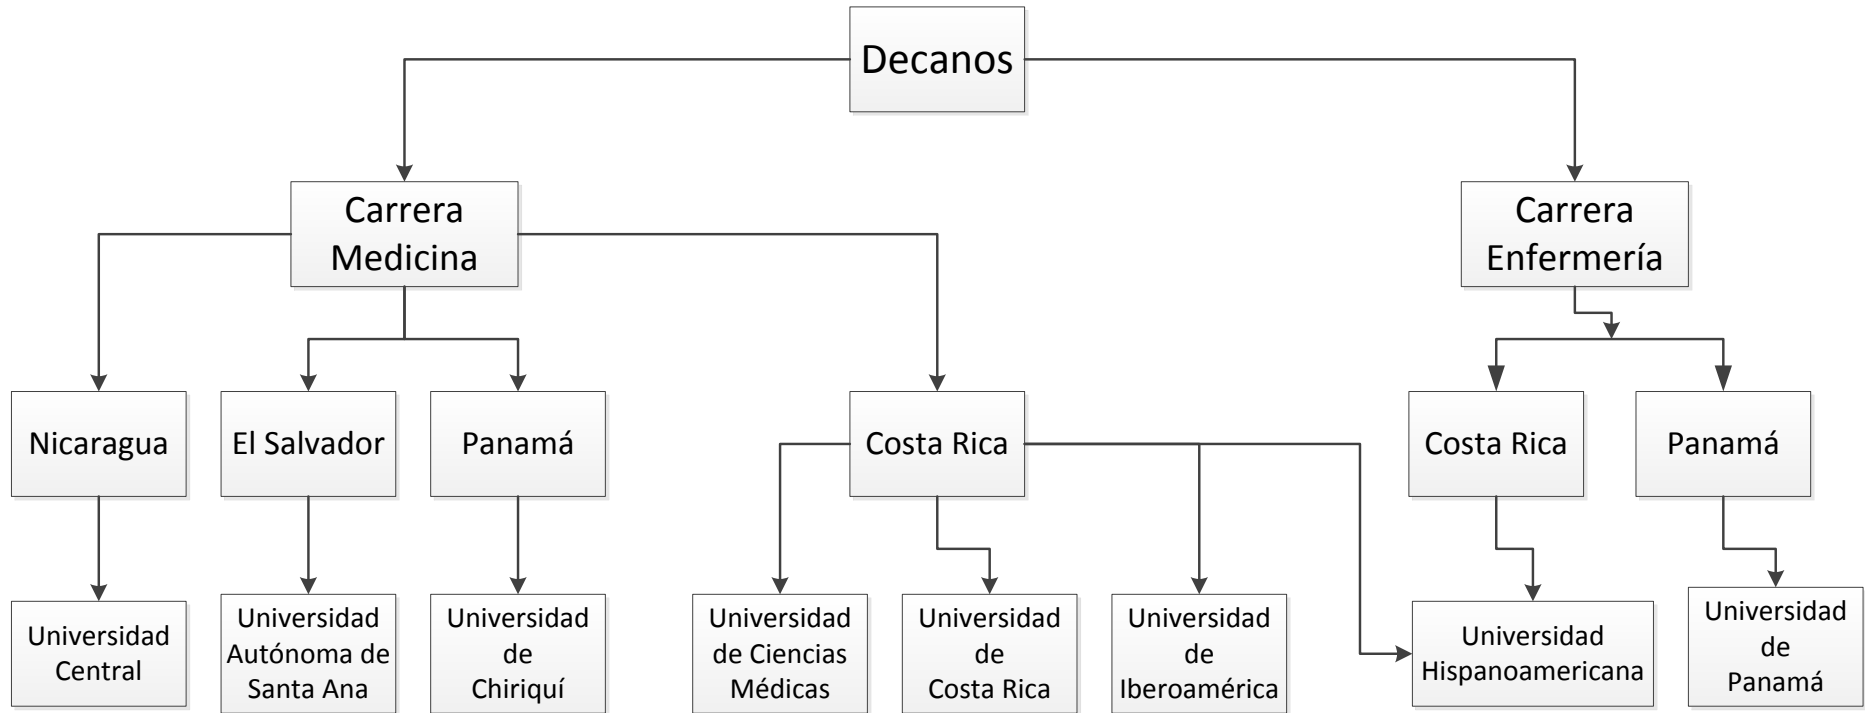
Decanos

Carrera Medicina

Carrera Enfermería

Nicaragua

El Salvador

Panamá

Costa Rica

Costa Rica

Panamá

Universidad Central

Universidad Autónoma de Santa Ana

Universidad de Chiriquí

Universidad de Ciencias Médicas

Universidad de Costa Rica

Universidad de Iberoamérica

Universidad Hispanoamericana

Universidad de Panamá